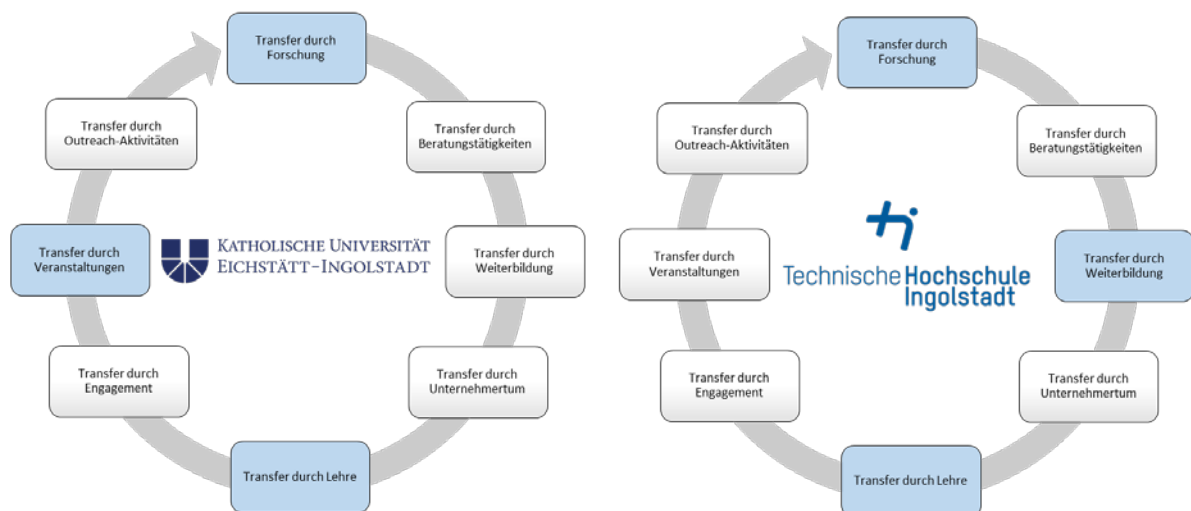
Transfer durch Forschung

Transfer durch Beratungstätigkeiten

Transfer durch Weiterbildung

Transfer durch Unternehmertum

Transfer durch Lehre

Transfer durch Engagement

Transfer durch Veranstaltungen

Transfer durch Outreach-Aktivitäten

KATHOLISCHE UNIVERSITÄT EICHSTÄTT-INGOLSTADT

Transfer durch Forschung

Transfer durch Beratungstätigkeiten

Transfer durch Weiterbildung

Transfer durch Unternehmertum

Transfer durch Lehre

Transfer durch Engagement

Transfer durch Veranstaltungen

Transfer durch Outreach-Aktivitäten

Technische Hochschule Ingolstadt